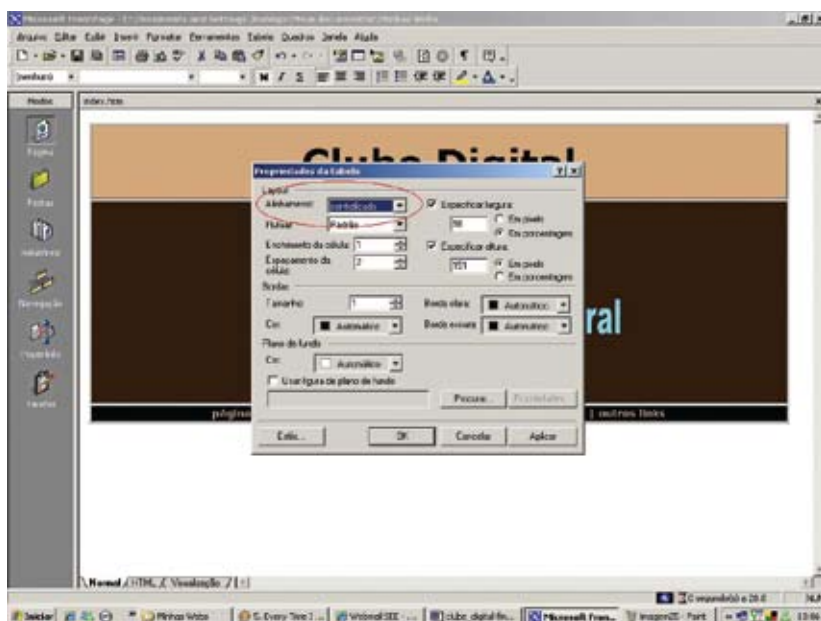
Microsoft FrontPage - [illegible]

Arquivo Editar Exibir Inserir Formatar Ferramentas Tabela Quadros Janela Ajuda

Modos

Página

Pastas

Relatórios

Navegação

Hiperlinks

Tarefas

index.htm

Clube Digital

ral

página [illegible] | outros links

Propriedades da tabela

Layout

Alinhamento: Centralizado

Flutuar: Padrão

Enchimento da célula: 1

Espaçamento da célula: 2

Especificar largura:

90

Em pixels

Em porcentagem

Especificar altura:

171

Em pixels

Em porcentagem

Bordas

Tamanho: 1

Cor: Automático

Borda clara: Automático

Borda escura: Automático

Plano de fundo

Cor: Automático

Usar figura de plano de fundo

Procurar... Propriedades

Estilo... OK Cancelar Aplicar

Normal HTML Visualização

Iniciar

Microsoft Fron...